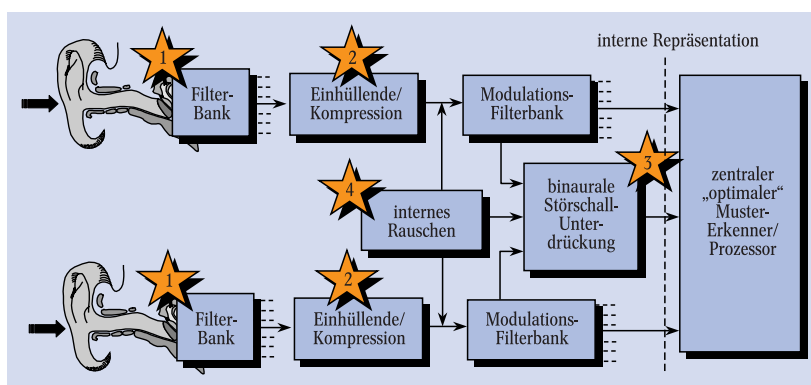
interne Repräsentation

1

Filter-Bank

2

Einhüllende/ Kompression

Modulations-Filterbank

3

4

internes Rauschen

binaurale Störschall-Unterdrückung

zentraler „optimaler" Muster-Erkenner/ Prozessor

1

Filter-Bank

2

Einhüllende/ Kompression

Modulations-Filterbank